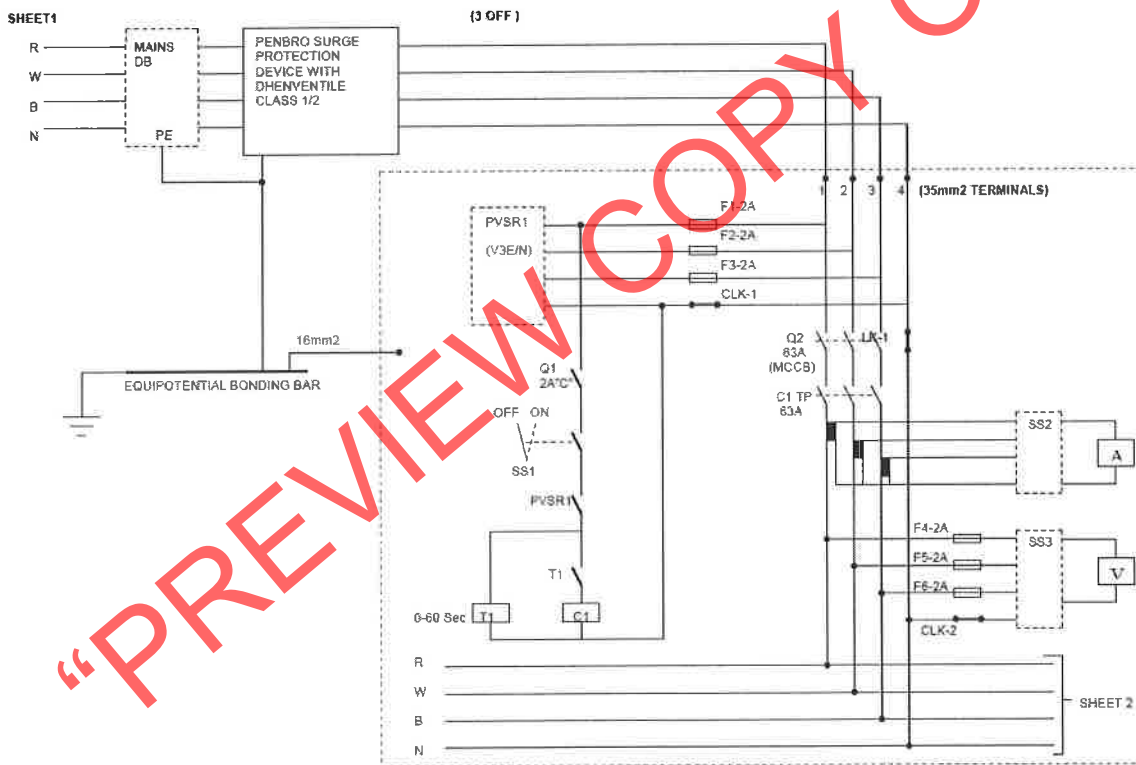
SHEET1

(3 OFF)

R
W
B
N

MAINS DB

PE

PENBRO SURGE PROTECTION DEVICE WITH DHENVENTILE CLASS 1/2

1 2 3 4 (35mm2 TERMINALS)

PVSR1
(V3E/N)

F1-2A
F2-2A
F3-2A
CLK-1

16mm2

EQUIPOTENTIAL BONDING BAR

Q1
2A"C"

OFF ON

SS1

PVSR1

T1

0-60 Sec T1

C1

Q2
63A
(MCCB)

LK-1

C1 TP
63A

SS2

A

F4-2A
F5-2A
F6-2A

SS3

V

CLK-2

R
W
B
N

SHEET 2

"PREVIEW COPY O